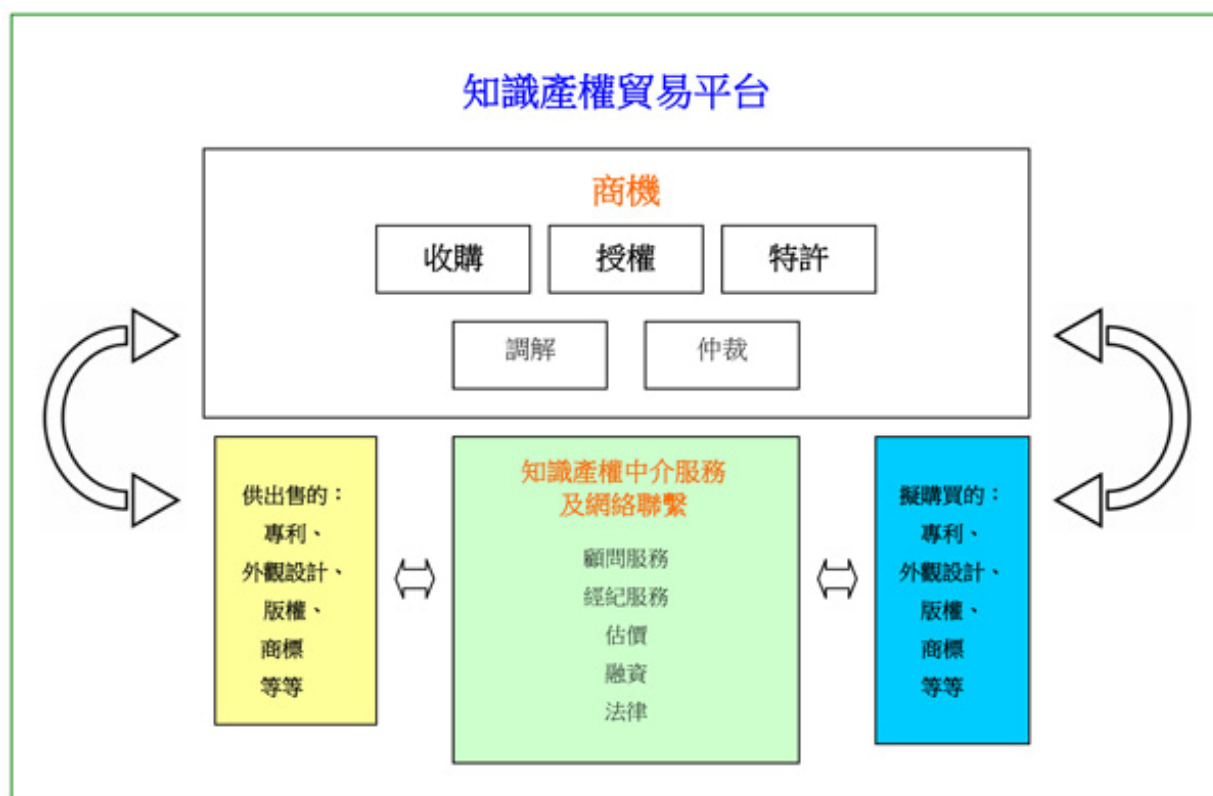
知識產權貿易平台

商機

收購

授權

特許

調解

仲裁

供出售的：
專利、
外觀設計、
版權、
商標
等等

知識產權中介服務
及網絡聯繫

顧問服務
經紀服務
估價
融資
法律

擬購買的：
專利、
外觀設計、
版權、
商標
等等